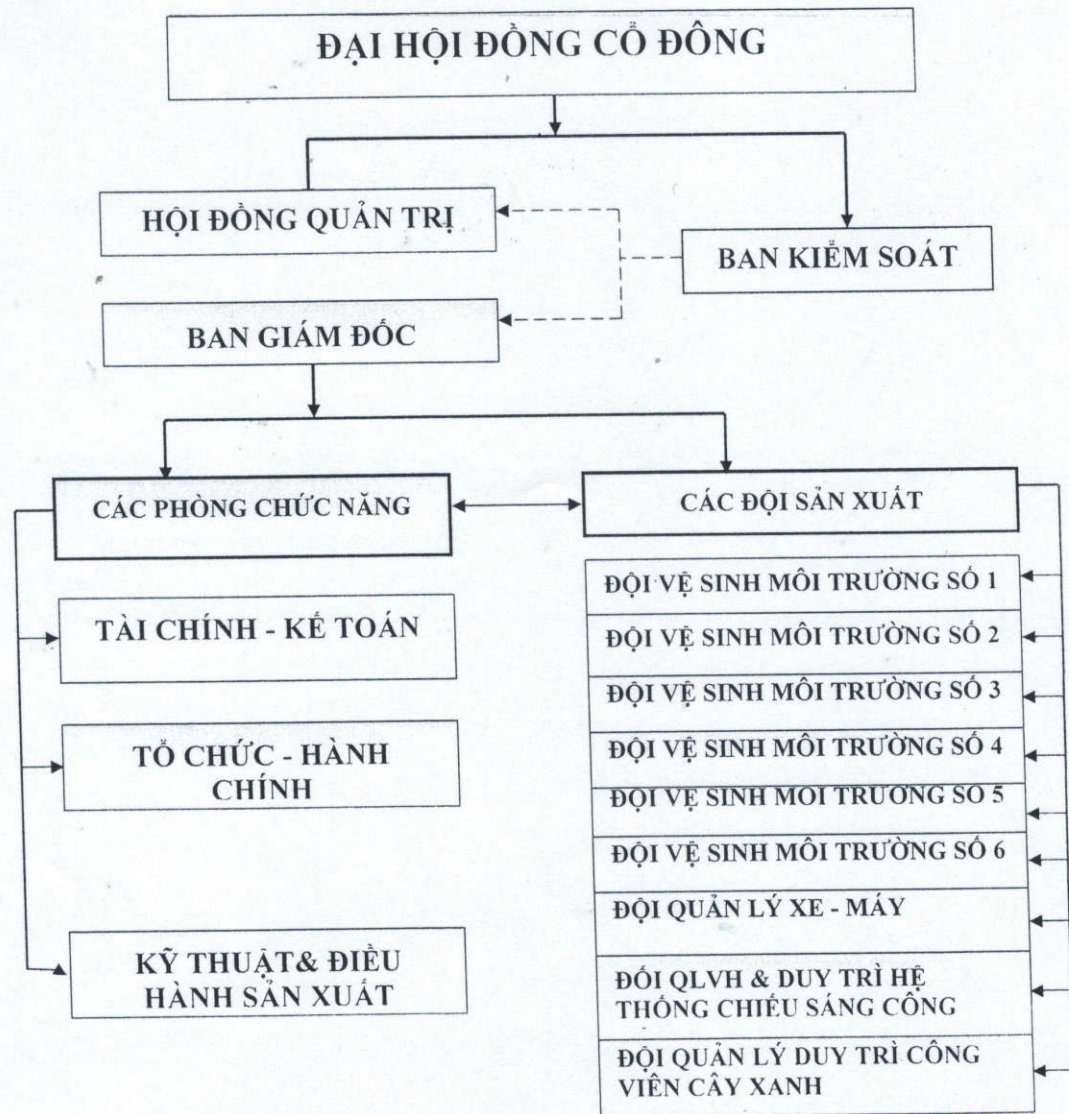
ĐẠI HỘI ĐỒNG CỔ ĐÔNG

HỘI ĐỒNG QUẢN TRỊ

BAN KIỂM SOÁT

BAN GIÁM ĐỐC

CÁC PHÒNG CHỨC NĂNG

CÁC ĐỘI SẢN XUẤT

TÀI CHÍNH - KẾ TOÁN

TỔ CHỨC - HÀNH CHÍNH

KỸ THUẬT& ĐIỀU HÀNH SẢN XUẤT

ĐỘI VỆ SINH MÔI TRƯỜNG SỐ 1

ĐỘI VỆ SINH MÔI TRƯỜNG SỐ 2

ĐỘI VỆ SINH MÔI TRƯỜNG SỐ 3

ĐỘI VỆ SINH MÔI TRƯỜNG SỐ 4

ĐỘI VỆ SINH MÔI TRƯỜNG SỐ 5

ĐỘI VỆ SINH MÔI TRƯỜNG SỐ 6

ĐỘI QUẢN LÝ XE - MÁY

ĐỐI QLVH & DUY TRÌ HỆ THỐNG CHIẾU SÁNG CỐNG

ĐỘI QUẢN LÝ DUY TRÌ CÔNG VIÊN CÂY XANH